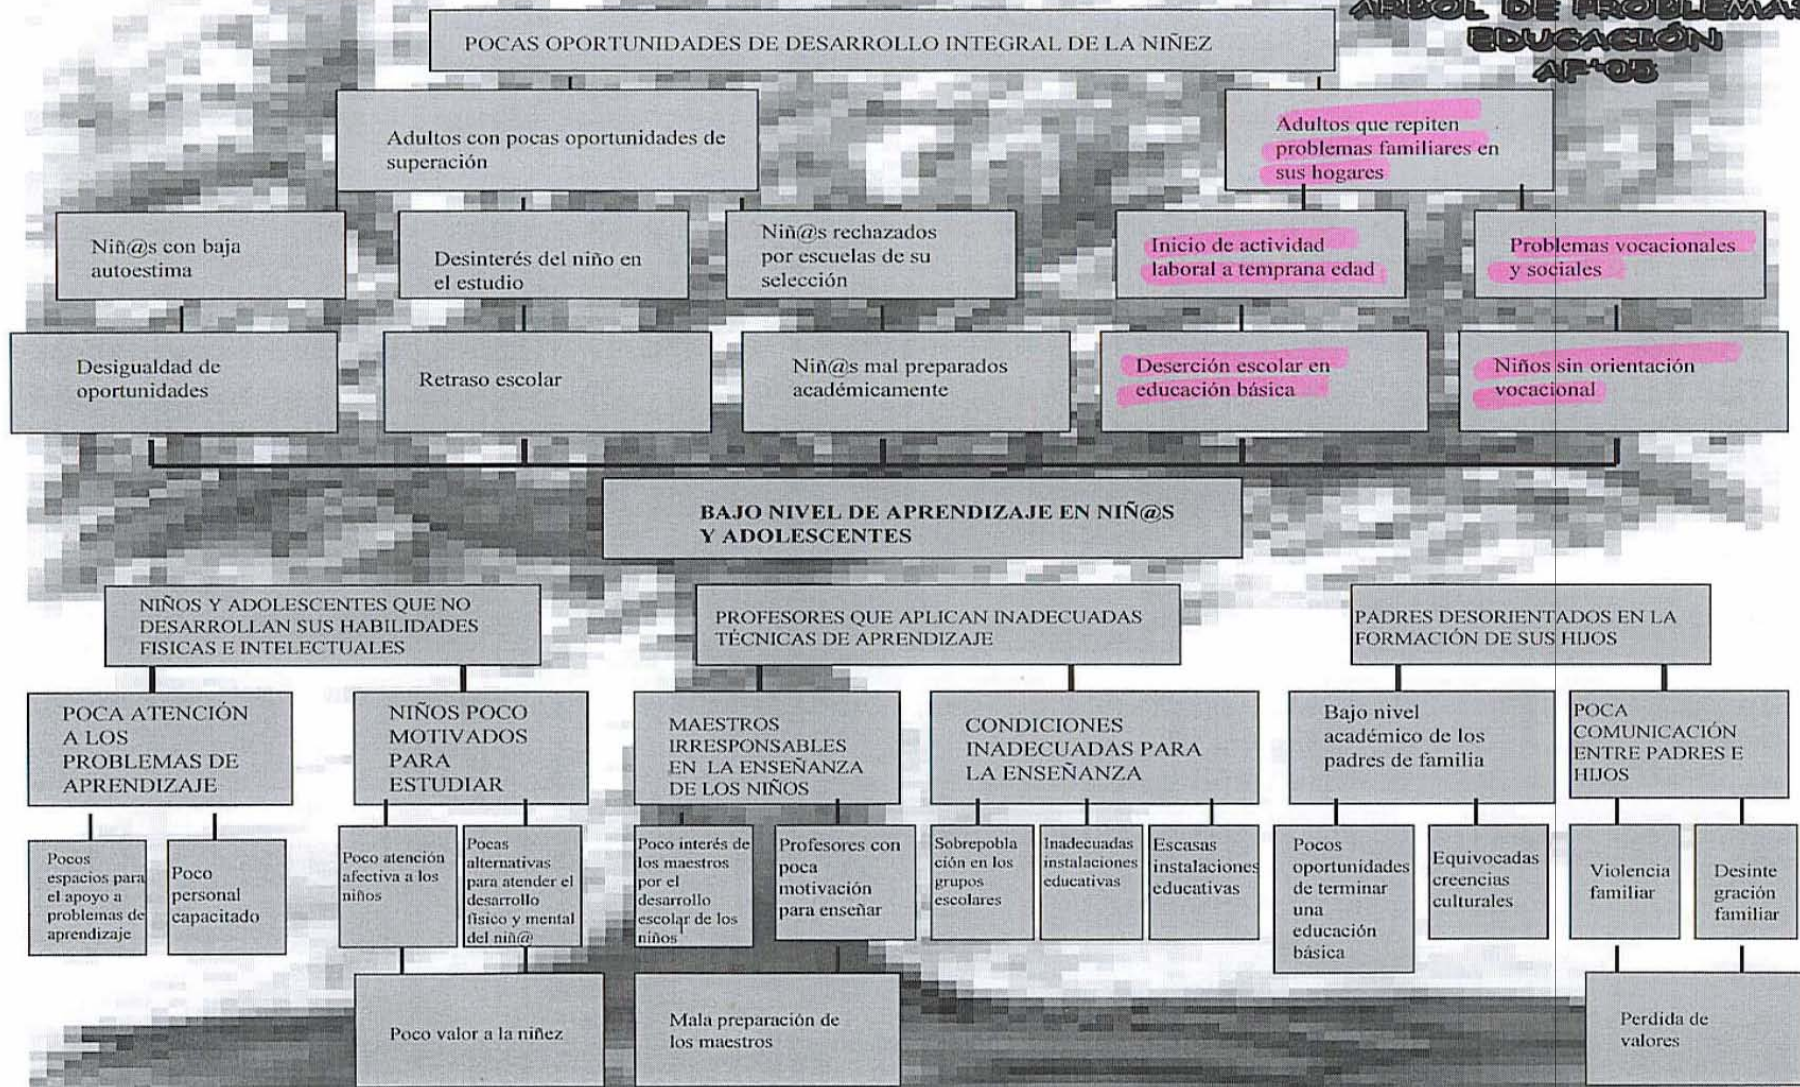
ARBOL DE PROBLEMAS
EDUCACIÓN
AP'05

POCAS OPORTUNIDADES DE DESARROLLO INTEGRAL DE LA NIÑEZ

Adultos con pocas oportunidades de superación

Adultos que repiten problemas familiares en sus hogares

Niñ@s con baja autoestima

Desinterés del niño en el estudio

Niñ@s rechazados por escuelas de su selección

Inicio de actividad laboral a temprana edad

Problemas vocacionales y sociales

Desigualdad de oportunidades

Retraso escolar

Niñ@s mal preparados académicamente

Deserción escolar en educación básica

Niños sin orientación vocacional

BAJO NIVEL DE APRENDIZAJE EN NIÑ@S Y ADOLESCENTES

NIÑOS Y ADOLESCENTES QUE NO DESARROLLAN SUS HABILIDADES FISICAS E INTELECTUALES

PROFESORES QUE APLICAN INADECUADAS TÉCNICAS DE APRENDIZAJE

PADRES DESORIENTADOS EN LA FORMACIÓN DE SUS HIJOS

POCA ATENCIÓN A LOS PROBLEMAS DE APRENDIZAJE

NIÑOS POCO MOTIVADOS PARA ESTUDIAR

MAESTROS IRRESPONSABLES EN LA ENSEÑANZA DE LOS NIÑOS

CONDICIONES INADECUADAS PARA LA ENSEÑANZA

Bajo nivel académico de los padres de familia

POCA COMUNICACIÓN ENTRE PADRES E HIJOS

Pocos espacios para el apoyo a problemas de aprendizaje

Poco personal capacitado

Poco atención afectiva a los niños

Pocas alternativas para atender el desarrollo físico y mental del niñ@

Poco interés de los maestros por el desarrollo escolar de los niños

Profesores con poca motivación para enseñar

Sobrepoblación en los grupos escolares

Inadecuadas instalaciones educativas

Escasas instalaciones educativas

Pocos oportunidades de terminar una educación básica

Equivocadas creencias culturales

Violencia familiar

Desintegración familiar

Poco valor a la niñez

Mala preparación de los maestros

Perdida de valores